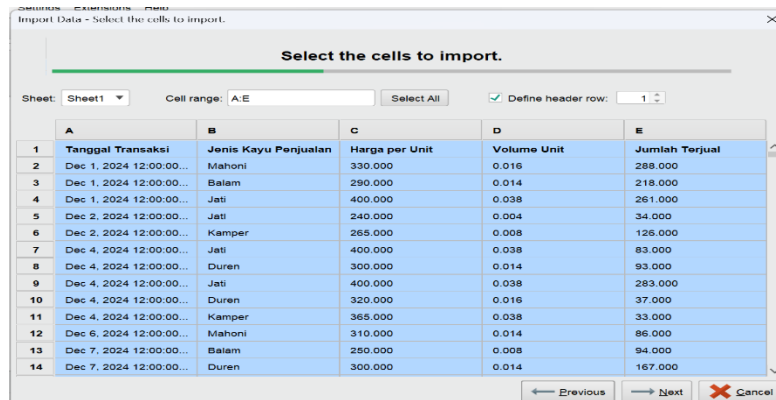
Settings Extensions Help

Import Data - Select the cells to import.

Select the cells to import.

Sheet: Sheet1 Cell range: A:E Select All Define header row: 1

| | A | B | C | D | E |
|---|---|---|---|---|---|
| 1 | Tanggal Transaksi | Jenis Kayu Penjualan | Harga per Unit | Volume Unit | Jumlah Terjual |
| 2 | Dec 1, 2024 12:00:00... | Mahoni | 330.000 | 0.016 | 288.000 |
| 3 | Dec 1, 2024 12:00:00... | Balam | 290.000 | 0.014 | 218.000 |
| 4 | Dec 1, 2024 12:00:00... | Jati | 400.000 | 0.038 | 261.000 |
| 5 | Dec 2, 2024 12:00:00... | Jati | 240.000 | 0.004 | 34.000 |
| 6 | Dec 2, 2024 12:00:00... | Kamper | 265.000 | 0.008 | 126.000 |
| 7 | Dec 4, 2024 12:00:00... | Jati | 400.000 | 0.038 | 83.000 |
| 8 | Dec 4, 2024 12:00:00... | Duren | 300.000 | 0.014 | 93.000 |
| 9 | Dec 4, 2024 12:00:00... | Jati | 400.000 | 0.038 | 283.000 |
| 10 | Dec 4, 2024 12:00:00... | Duren | 320.000 | 0.016 | 37.000 |
| 11 | Dec 4, 2024 12:00:00... | Kamper | 365.000 | 0.038 | 33.000 |
| 12 | Dec 6, 2024 12:00:00... | Mahoni | 310.000 | 0.014 | 86.000 |
| 13 | Dec 7, 2024 12:00:00... | Balam | 250.000 | 0.008 | 94.000 |
| 14 | Dec 7, 2024 12:00:00... | Duren | 300.000 | 0.014 | 167.000 |

Previous Next Cancel